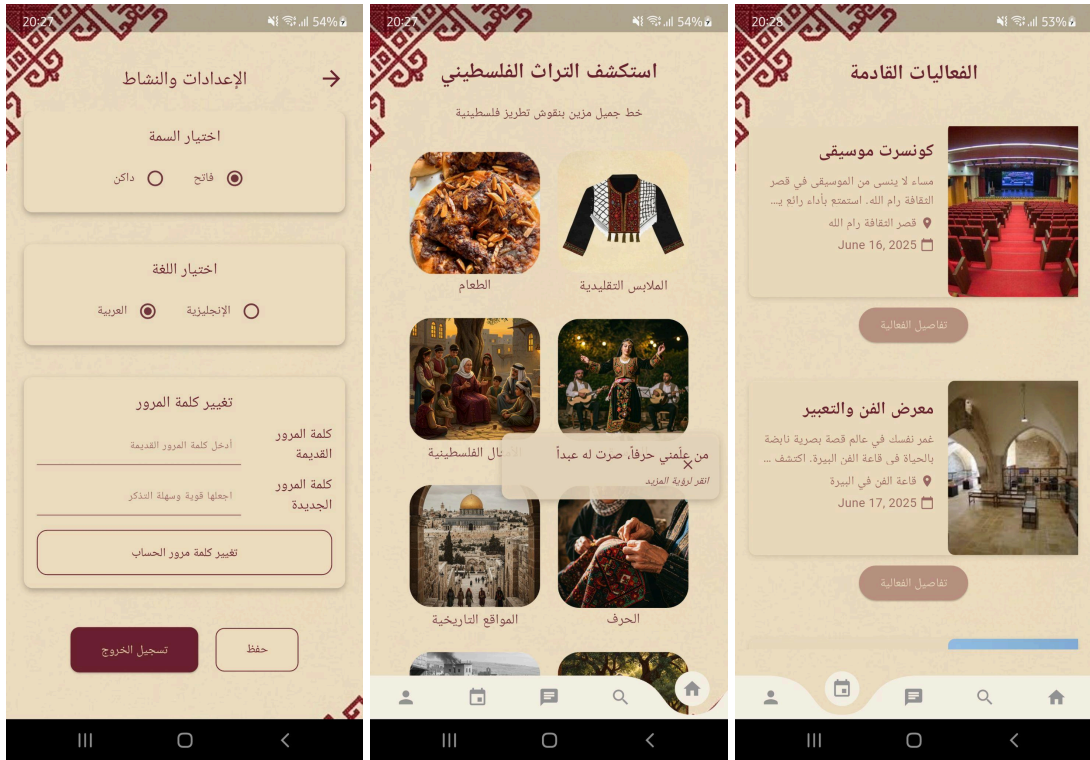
20:27 54%

الإعدادات والنشاط

اختيار السمة

فاتح داكن

اختيار اللغة

العربية الإنجليزية

تغيير كلمة المرور

كلمة المرور القديمة

أدخل كلمة المرور القديمة

كلمة المرور الجديدة

اجعلها قوية وسهلة التذكر

تغيير كلمة مرور الحساب

تسجيل الخروج حفظ

20:27 54%

استكشف التراث الفلسطيني

خط جميل مزين بنقوش تطريز فلسطينية

الملابس التقليدية

الطعام

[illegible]ال الفلسطينية

من علّمني حرفاً، صرت له عبداً

انقر لرؤية المزيد

الحرف

المواقع التاريخية

20:28 53%

الفعاليات القادمة

كونسرت موسيقى

مساء لا ينسى من الموسيقى في قصر الثقافة رام الله. استمتع بأداء رائع ي...

قصر الثقافة رام الله

June 16, 2025

تفاصيل الفعالية

معرض الفن والتعبير

غمر نفسك في عالم قصة بصرية نابضة بالحياة في قاعة الفن البيرة. اكتشف ...

قاعة الفن في البيرة

June 17, 2025

تفاصيل الفعالية